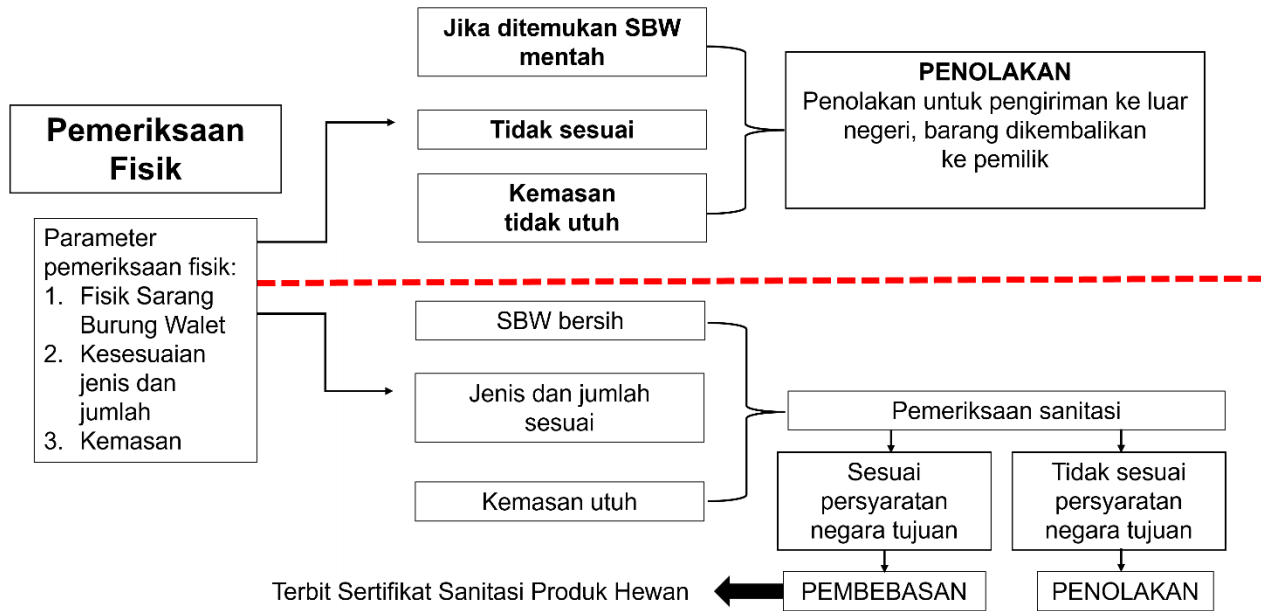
Pemeriksaan Fisik

Parameter pemeriksaan fisik:
1. Fisik Sarang Burung Walet
2. Kesesuaian jenis dan jumlah
3. Kemasan

Jika ditemukan SBW mentah

Tidak sesuai

Kemasan tidak utuh

PENOLAKAN
Penolakan untuk pengiriman ke luar negeri, barang dikembalikan ke pemilik

SBW bersih

Jenis dan jumlah sesuai

Kemasan utuh

Pemeriksaan sanitasi

Sesuai persyaratan negara tujuan

Tidak sesuai persyaratan negara tujuan

Terbit Sertifikat Sanitasi Produk Hewan

PEMBEBASAN

PENOLAKAN